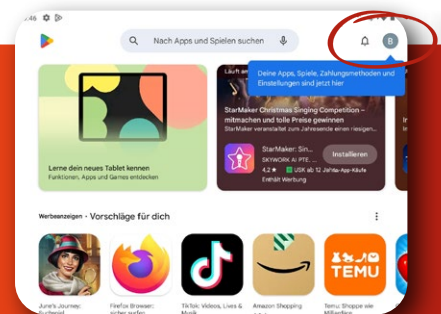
:46

Nach Apps und Spielen suchen

B

Deine Apps, Spiele, Zahlungsmethoden und Einstellungen sind jetzt hier

Läuft am

Lerne dein neues Tablet kennen
Funktionen, Apps und Games entdecken

StarMaker Christmas Singing Competition – mitmachen und tolle Preise gewinnen
StarMaker veranstaltet zum Jahresende einen riesigen...

StarMaker: Sin...
SKYWORK AI PTE. ...
4,2 ★ USK ab 12 Jahren In-App-Käufe
Enthält Werbung

Installieren

Werbeanzeigen · Vorschläge für dich

June's Journey: Suchspiel

Firefox Browser: sicher surfen

TikTok: Videos, Lives & Musik

Amazon Shopping

TEMU

Temu: Shoppe wie Milliardäre